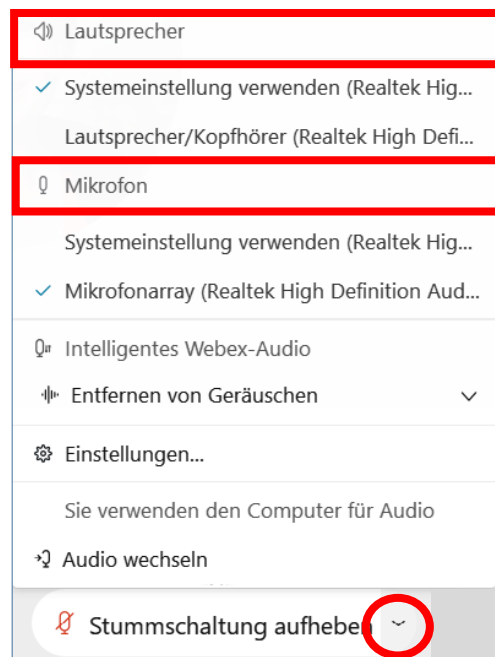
Lautsprecher

✓ Systemeinstellung verwenden (Realtek Hig...

Lautsprecher/Kopfhörer (Realtek High Defi...

Mikrofon

Systemeinstellung verwenden (Realtek Hig...

✓ Mikrofonarray (Realtek High Definition Aud...

Intelligentes Webex-Audio

Entfernen von Geräuschen

Einstellungen...

Sie verwenden den Computer für Audio

Audio wechseln

Stummschaltung aufheben